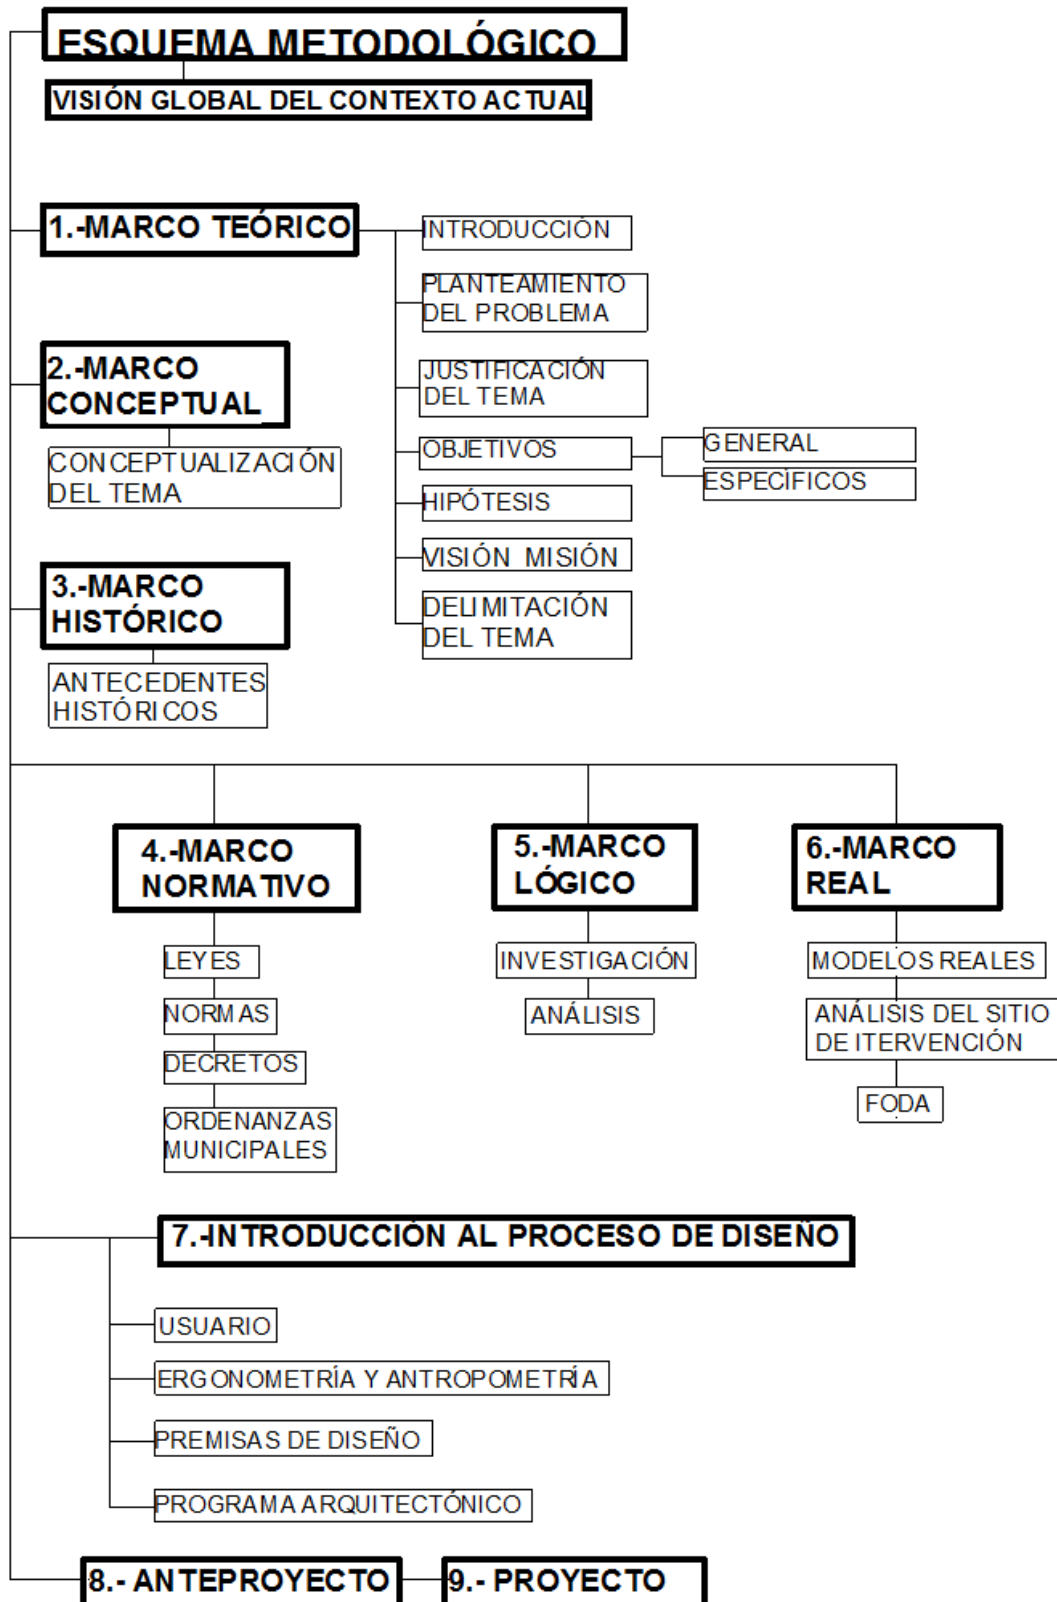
ESQUEMA METODOLÓGICO

VISIÓN GLOBAL DEL CONTEXTO ACTUAL

1.-MARCO TEÓRICO

INTRODUCCIÓN

PLANTEAMIENTO DEL PROBLEMA

JUSTIFICACIÓN DEL TEMA

OBJETIVOS

GENERAL

ESPECÍFICOS

HIPÓTESIS

VISIÓN MISIÓN

DELIMITACIÓN DEL TEMA

2.-MARCO CONCEPTUAL

CONCEPTUALIZACIÓN DEL TEMA

3.-MARCO HISTÓRICO

ANTECEDENTES HISTÓRICOS

4.-MARCO NORMATIVO

LEYES

NORMAS

DECRETOS

ORDENANZAS MUNICIPALES

5.-MARCO LÓGICO

INVESTIGACIÓN

ANÁLISIS

6.-MARCO REAL

MODELOS REALES

ANÁLISIS DEL SITIO DE ITERVENCIÓN

FODA

7.-INTRODUCCIÓN AL PROCESO DE DISEÑO

USUARIO

ERGONOMETRÍA Y ANTROPOMETRÍA

PREMISAS DE DISEÑO

PROGRAMA ARQUITECTÓNICO

8.- ANTEPROYECTO

9.- PROYECTO